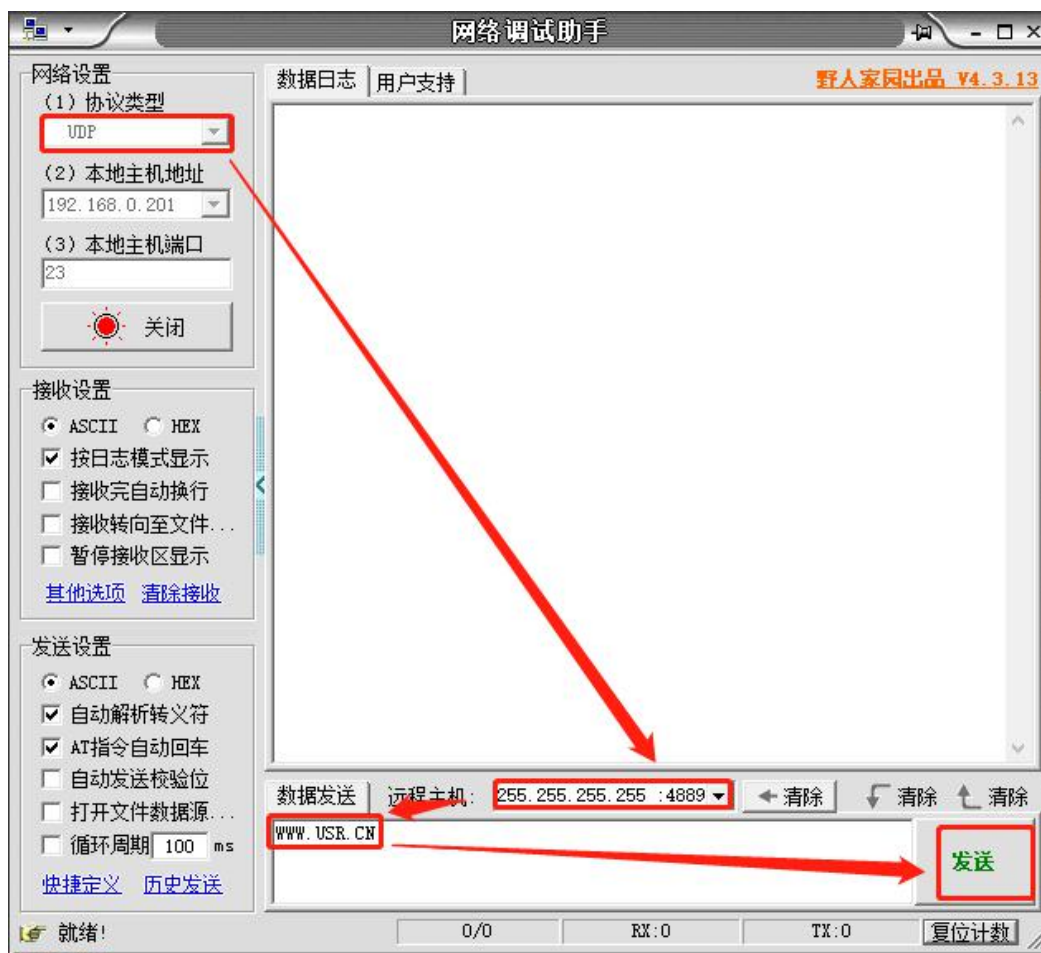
网络调试助手

网络设置
(1) 协议类型
UDP
(2) 本地主机地址
192.168.0.201
(3) 本地主机端口
23
关闭

接收设置
ASCII HEX
按日志模式显示
接收完自动换行
接收转向至文件...
暂停接收区显示
其他选项 清除接收

发送设置
ASCII HEX
自动解析转义符
AT指令自动回车
自动发送校验位
打开文件数据源...
循环周期 100 ms
快捷定义 历史发送

数据日志 | 用户支持
野人家园出品 V4.3.13

数据发送 远程主机: 255.255.255.255 :4889 ← 清除 清除 清除
WWW.USR.CN
发送

就绪! 0/0 RX:0 TX:0 复位计数